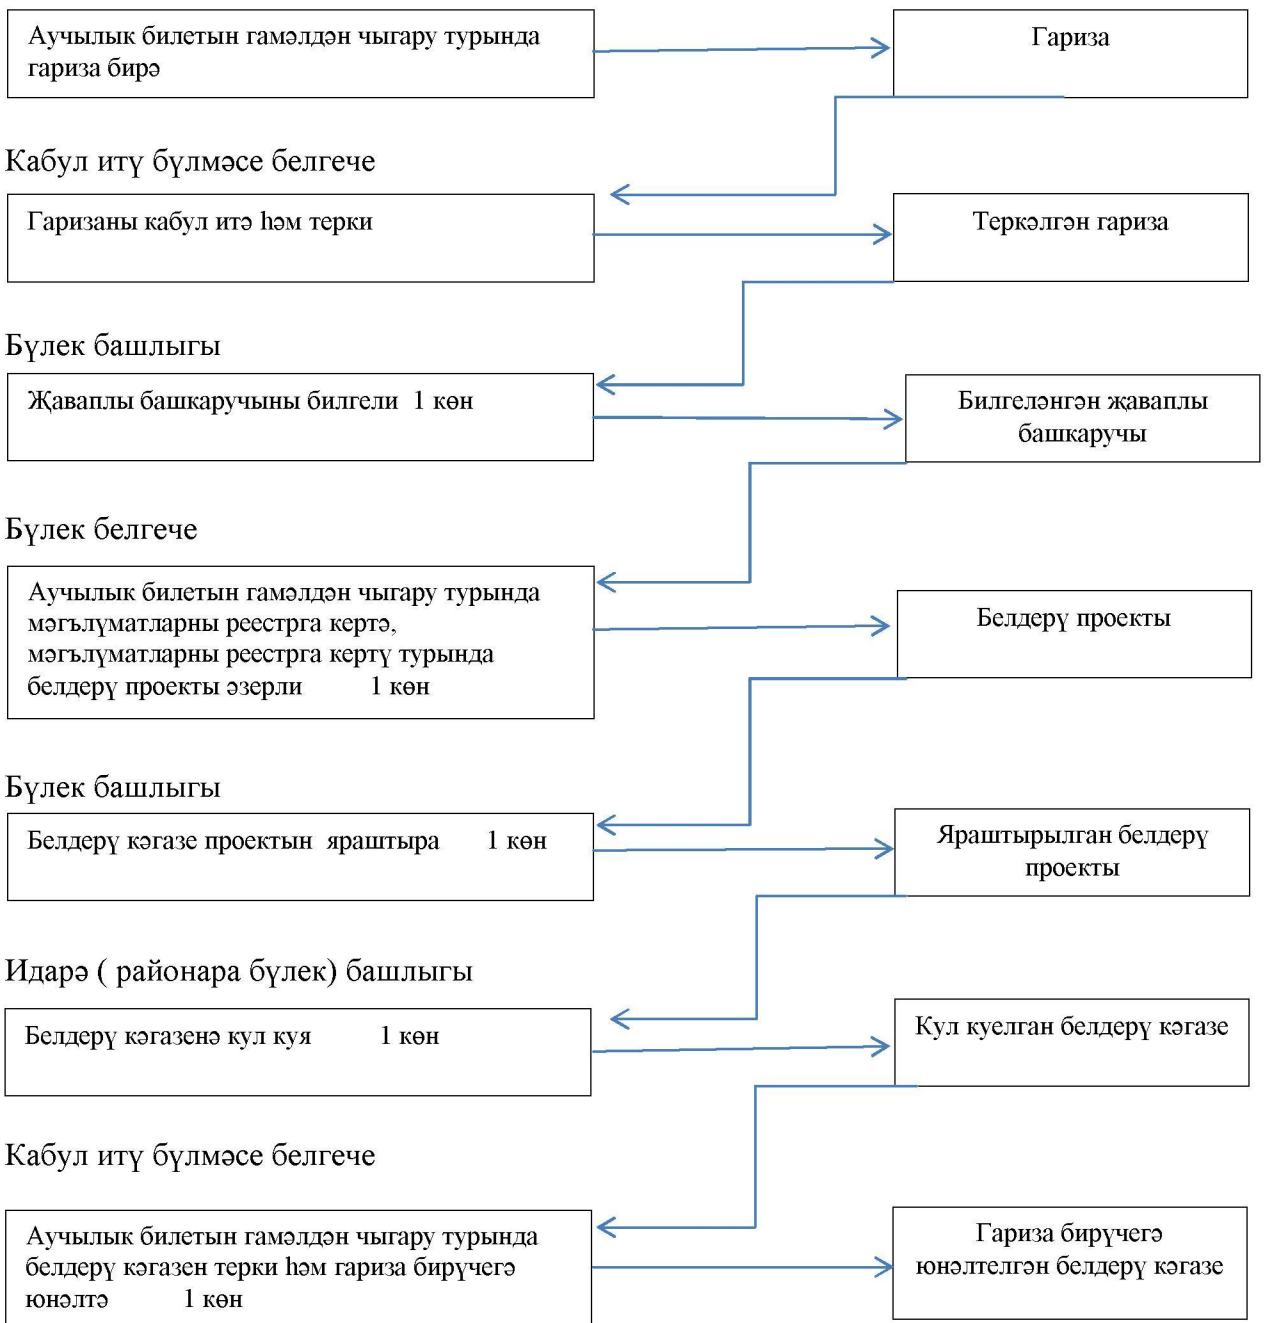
Аучылык билетын гамәлдән чыгару турында гариза бирә

Гариза

Кабул итү бүлмәсе белгече

Гаризаны кабул итә һәм терки

Теркәлгән гариза

Бүлек башлыгы

Җаваплы башкаручыны билгели 1 көн

Билгеләнгән җаваплы башкаручы

Бүлек белгече

Аучылык билетын гамәлдән чыгару турында мәгълүматларны реестрга кертә, мәгълүматларны реестрга кертү турында белдерү проекты әзерли 1 көн

Белдерү проекты

Бүлек башлыгы

Белдерү кәгазе проектын яраштыра 1 көн

Яраштырылган белдерү проекты

Идарә ( районара бүлек) башлыгы

Белдерү кәгазенә кул куя 1 көн

Кул куелган белдерү кәгазе

Кабул итү бүлмәсе белгече

Аучылык билетын гамәлдән чыгару турында белдерү кәгазен терки һәм гариза бирүчегә юнәлтә 1 көн

Гариза бирүчегә юнәлтелгән белдерү кәгазе